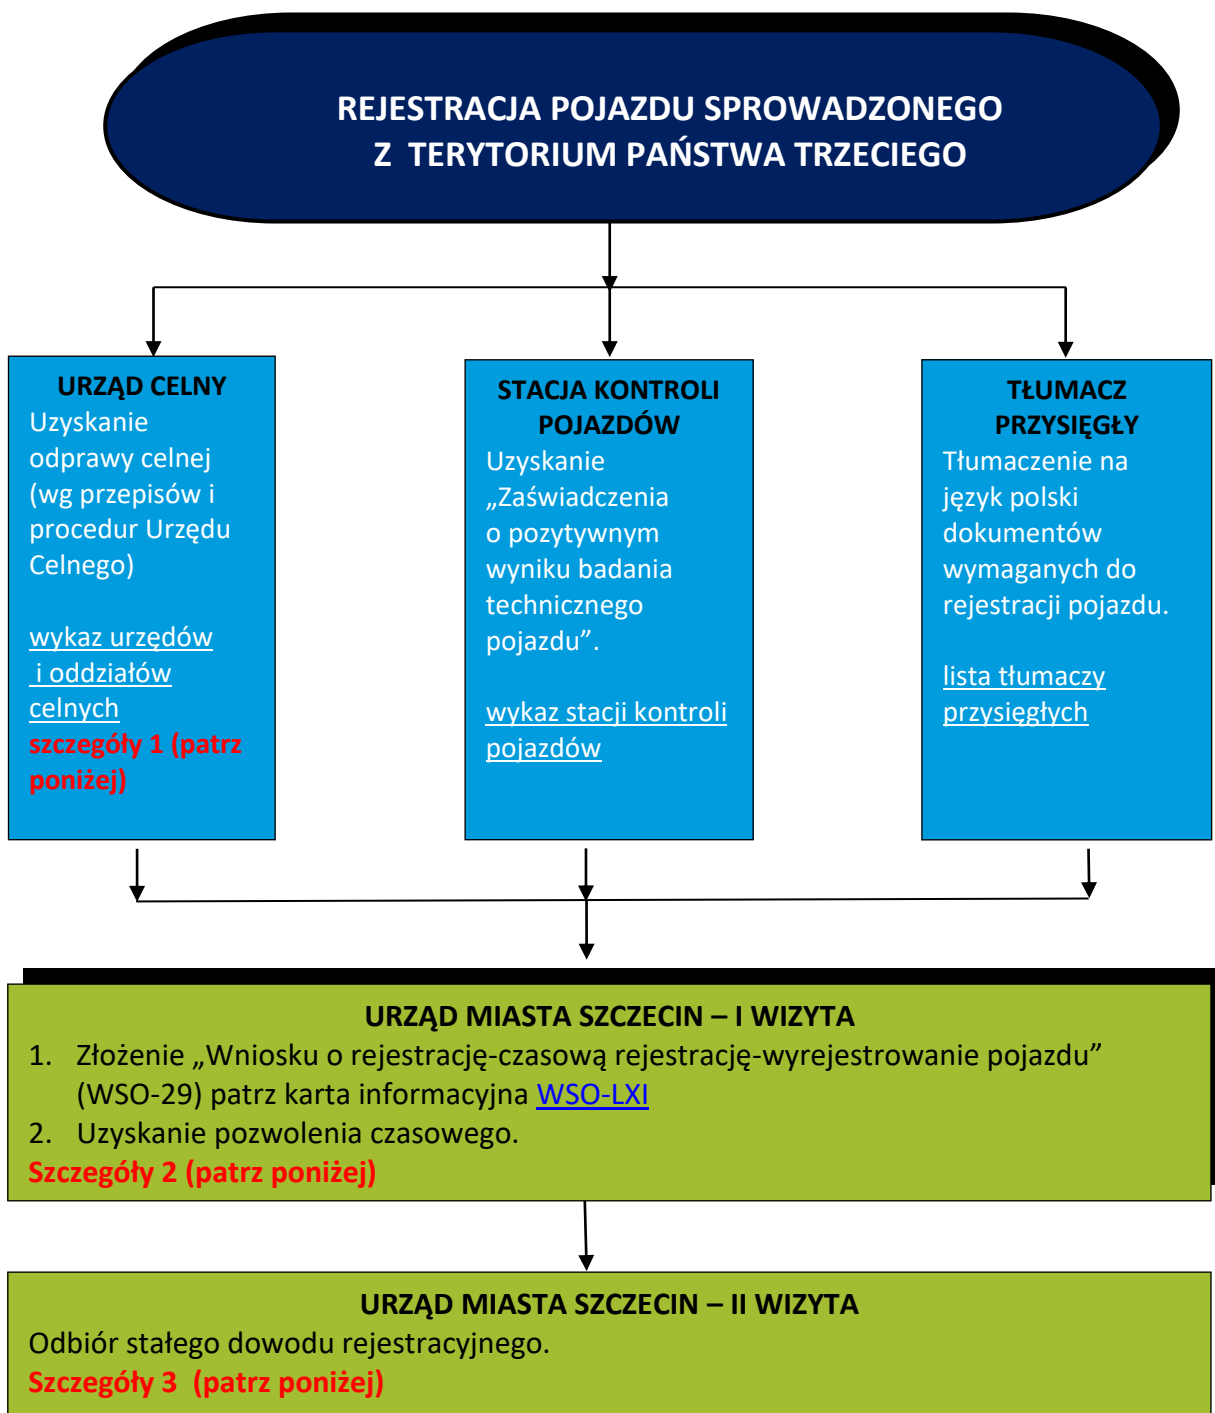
REJESTRACJA POJAZDU SPROWADZONEGO Z TERYTORIUM PAŃSTWA TRZECIEGO

URZĄD CELNY
Uzyskanie odprawy celnej (wg przepisów i procedur Urzędu Celnego)

wykaz urzędów i oddziałów celnych
szczegóły 1 (patrz poniżej)

STACJA KONTROLI POJAZDÓW
Uzyskanie „Zaświadczenia o pozytywnym wyniku badania technicznego pojazdu”.

wykaz stacji kontroli pojazdów

TŁUMACZ PRZYSIĘGŁY
Tłumaczenie na język polski dokumentów wymaganych do rejestracji pojazdu.

lista tłumaczy przysięgłych

URZĄD MIASTA SZCZECIN – I WIZYTA
1. Złożenie „Wniosku o rejestrację-czasową rejestrację-wyrejestrowanie pojazdu” (WSO-29) patrz karta informacyjna WSO-LXI
2. Uzyskanie pozwolenia czasowego.
Szczegóły 2 (patrz poniżej)

URZĄD MIASTA SZCZECIN – II WIZYTA
Odbiór stałego dowodu rejestracyjnego.
Szczegóły 3 (patrz poniżej)